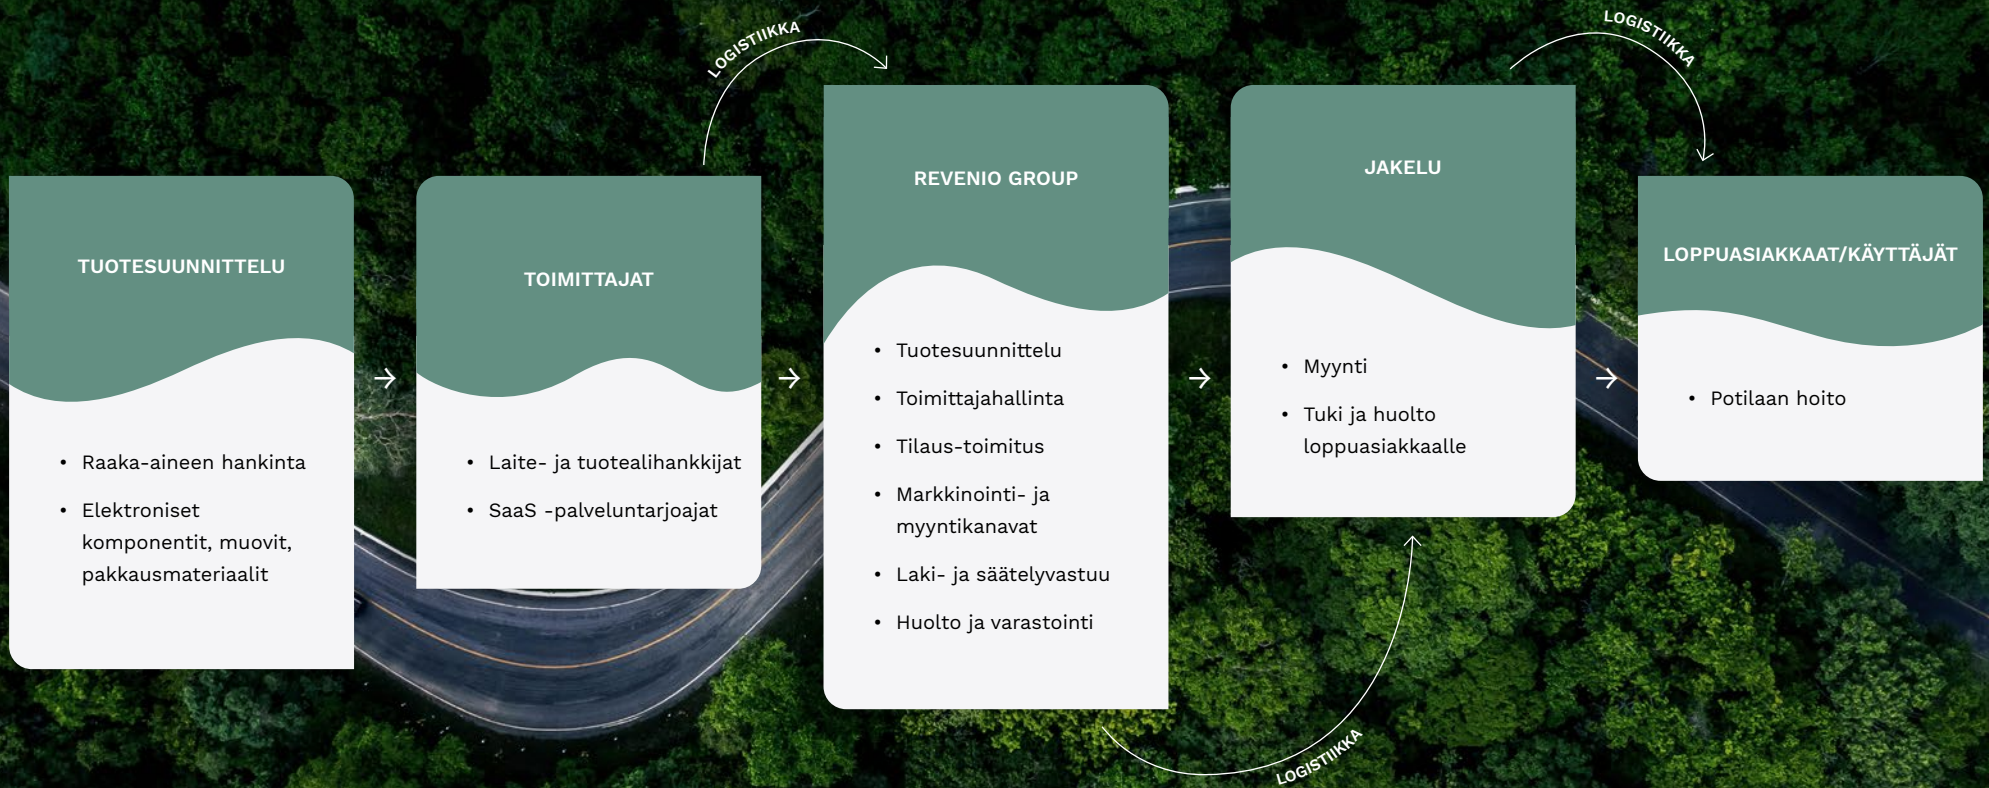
TUOTESUUNNITTELU

- Raaka-aineen hankinta
- Elektroniset komponentit, muovit, pakkausmateriaalit

TOIMITTAJAT

- Laite- ja tuotealihankkijat
- SaaS -palveluntarjoajat

LOGISTIIKKA

REVENIO GROUP

- Tuotesuunnittelu
- Toimittajahallinta
- Tilaus-toimitus
- Markkinointi- ja myyntikanavat
- Laki- ja säätelyvastuu
- Huolto ja varastointi

LOGISTIIKKA

JAKELU

- Myynti
- Tuki ja huolto loppuasiakkaalle

LOGISTIIKKA

LOPPUASIAKKAAT/KÄYTTÄJÄT

- Potilaan hoito